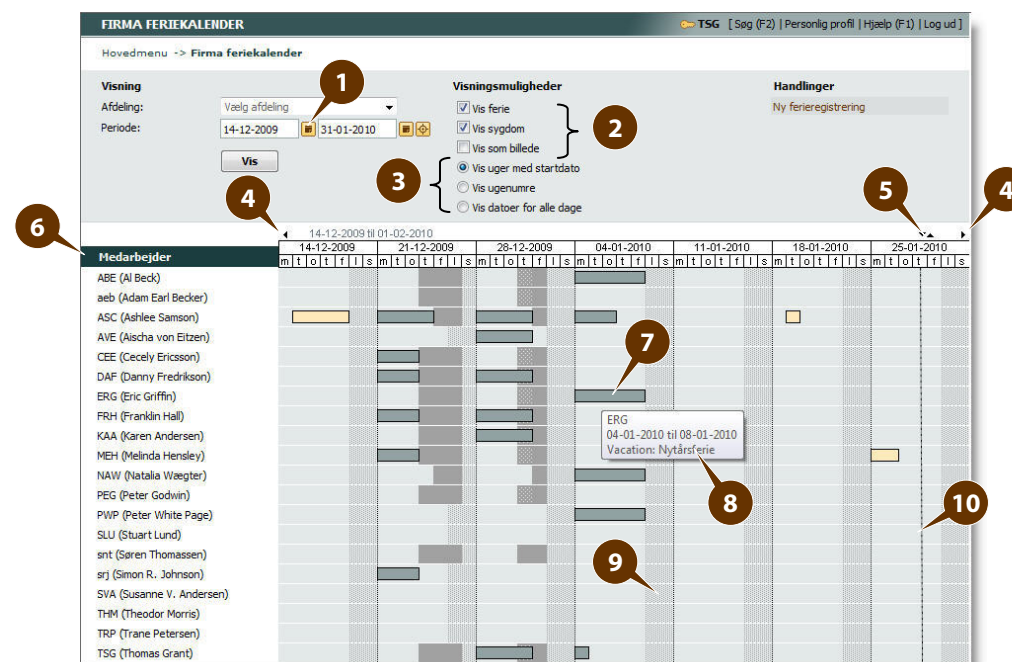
FIRMA FERIEKALENDER

TSG [ Søg (F2) | Personlig profil | Hjælp (F1) | Log ud ]

Hovedmenu -> Firma feriekalender

Visning

Afdeling: Vælg afdeling

Periode: 14-12-2009 31-01-2010

Vis

1

Visningsmuligheder

Vis ferie

Vis sygdom

Vis som billede

2

3

Vis uger med startdato

Vis ugenumre

Vis datoer for alle dage

Handlinger

Ny ferieregistrering

4

5

4

6

14-12-2009 til 01-02-2010

Medarbejder

| 14-12-2009 | 21-12-2009 | 28-12-2009 | 04-01-2010 | 11-01-2010 | 18-01-2010 | 25-01-2010 |
|---|---|---|---|---|---|---|
| m t o t f l s | m t o t f l s | m t o t f l s | m t o t f l s | m t o t f l s | m t o t f l s | m t o t f l s |

ABE (Al Beck)
aeb (Adam Earl Becker)
ASC (Ashlee Samson)
AVE (Aischa von Eitzen)
CEE (Cecely Ericsson)
DAF (Danny Fredrikson)
ERG (Eric Griffin)
FRH (Franklin Hall)
KAA (Karen Andersen)
MEH (Melinda Hensley)
NAW (Natalia Wægter)
PEG (Peter Godwin)
PWP (Peter White Page)
SLU (Stuart Lund)
snt (Søren Thomassen)
srj (Simon R. Johnson)
SVA (Susanne V. Andersen)
THM (Theodor Morris)
TRP (Trane Petersen)
TSG (Thomas Grant)

7

ERG
04-01-2010 til 08-01-2010
Vacation: Nytårsferie

8

9

10